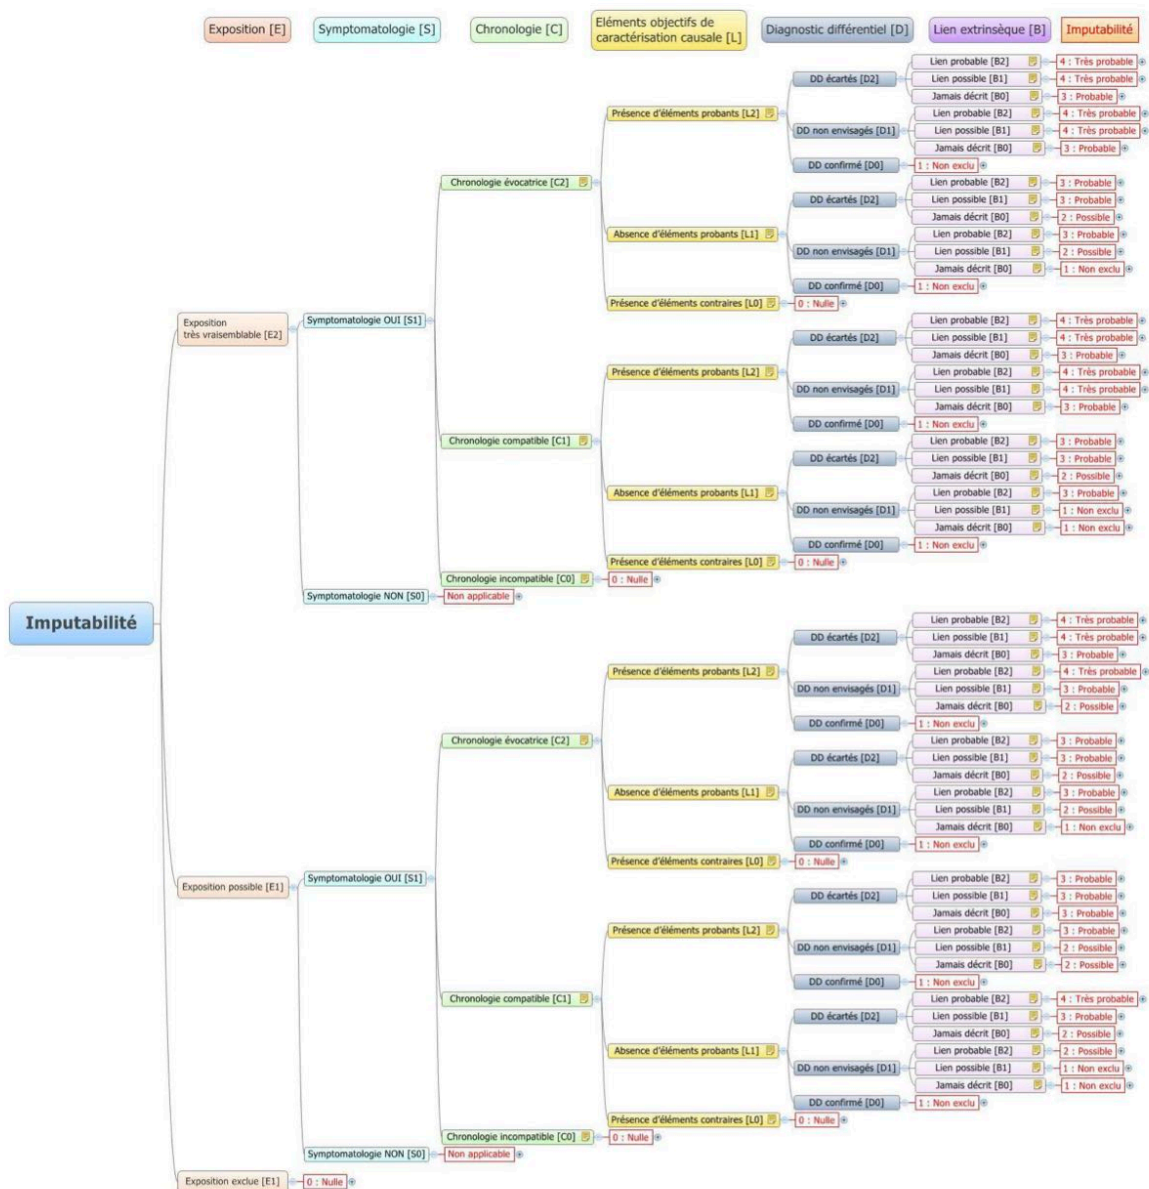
Exposition [E]
Symptomatologie [S]
Chronologie [C]
Eléments objectifs de caractérisation causale [L]
Diagnostic différentiel [D]
Lien extrinsèque [B]
Imputabilité

Imputabilité

Exposition très vraisemblable [E2]
Symptomatologie OUI [S1]
Chronologie évocatrice [C2]
Présence d'éléments probants [L2]
DD écartés [D2]
Lien probable [B2] 4 : Très probable
Lien possible [B1] 4 : Très probable
Jamais décrit [B0] 3 : Probable
DD non envisagés [D1]
Lien probable [B2] 4 : Très probable
Lien possible [B1] 4 : Très probable
Jamais décrit [B0] 3 : Probable
DD confirmé [D0] 1 : Non exclu
Absence d'éléments probants [L1]
DD écartés [D2]
Lien probable [B2] 3 : Probable
Lien possible [B1] 3 : Probable
Jamais décrit [B0] 2 : Possible
DD non envisagés [D1]
Lien probable [B2] 3 : Probable
Lien possible [B1] 2 : Possible
Jamais décrit [B0] 1 : Non exclu
DD confirmé [D0] 1 : Non exclu
Présence d'éléments contraires [L0] 0 : Nulle
Chronologie compatible [C1]
Présence d'éléments probants [L2]
DD écartés [D2]
Lien probable [B2] 4 : Très probable
Lien possible [B1] 4 : Très probable
Jamais décrit [B0] 3 : Probable
DD non envisagés [D1]
Lien probable [B2] 4 : Très probable
Lien possible [B1] 4 : Très probable
Jamais décrit [B0] 3 : Probable
DD confirmé [D0] 1 : Non exclu
Absence d'éléments probants [L1]
DD écartés [D2]
Lien probable [B2] 3 : Probable
Lien possible [B1] 3 : Probable
Jamais décrit [B0] 2 : Possible
DD non envisagés [D1]
Lien probable [B2] 3 : Probable
Lien possible [B1] 1 : Non exclu
Jamais décrit [B0] 1 : Non exclu
DD confirmé [D0] 1 : Non exclu
Présence d'éléments contraires [L0] 0 : Nulle
Chronologie incompatible [C0] 0 : Nulle
Symptomatologie NON [S0] Non applicable

Exposition possible [E1]
Symptomatologie OUI [S1]
Chronologie évocatrice [C2]
Présence d'éléments probants [L2]
DD écartés [D2]
Lien probable [B2] 4 : Très probable
Lien possible [B1] 4 : Très probable
Jamais décrit [B0] 3 : Probable
DD non envisagés [D1]
Lien probable [B2] 4 : Très probable
Lien possible [B1] 3 : Probable
Jamais décrit [B0] 2 : Possible
DD confirmé [D0] 1 : Non exclu
Absence d'éléments probants [L1]
DD écartés [D2]
Lien probable [B2] 3 : Probable
Lien possible [B1] 3 : Probable
Jamais décrit [B0] 2 : Possible
DD non envisagés [D1]
Lien probable [B2] 3 : Probable
Lien possible [B1] 2 : Possible
Jamais décrit [B0] 1 : Non exclu
DD confirmé [D0] 1 : Non exclu
Présence d'éléments contraires [L0] 0 : Nulle
Chronologie compatible [C1]
Présence d'éléments probants [L2]
DD écartés [D2]
Lien probable [B2] 3 : Probable
Lien possible [B1] 3 : Probable
Jamais décrit [B0] 3 : Probable
DD non envisagés [D1]
Lien probable [B2] 3 : Probable
Lien possible [B1] 2 : Possible
Jamais décrit [B0] 2 : Possible
DD confirmé [D0] 1 : Non exclu
Absence d'éléments probants [L1]
DD écartés [D2]
Lien probable [B2] 4 : Très probable
Lien possible [B1] 3 : Probable
Jamais décrit [B0] 2 : Possible
DD non envisagés [D1]
Lien probable [B2] 2 : Possible
Lien possible [B1] 1 : Non exclu
Jamais décrit [B0] 1 : Non exclu
DD confirmé [D0] 1 : Non exclu
Présence d'éléments contraires [L0] 0 : Nulle
Chronologie incompatible [C0] 0 : Nulle
Symptomatologie NON [S0] Non applicable

Exposition exclue [E1] 0 : Nulle